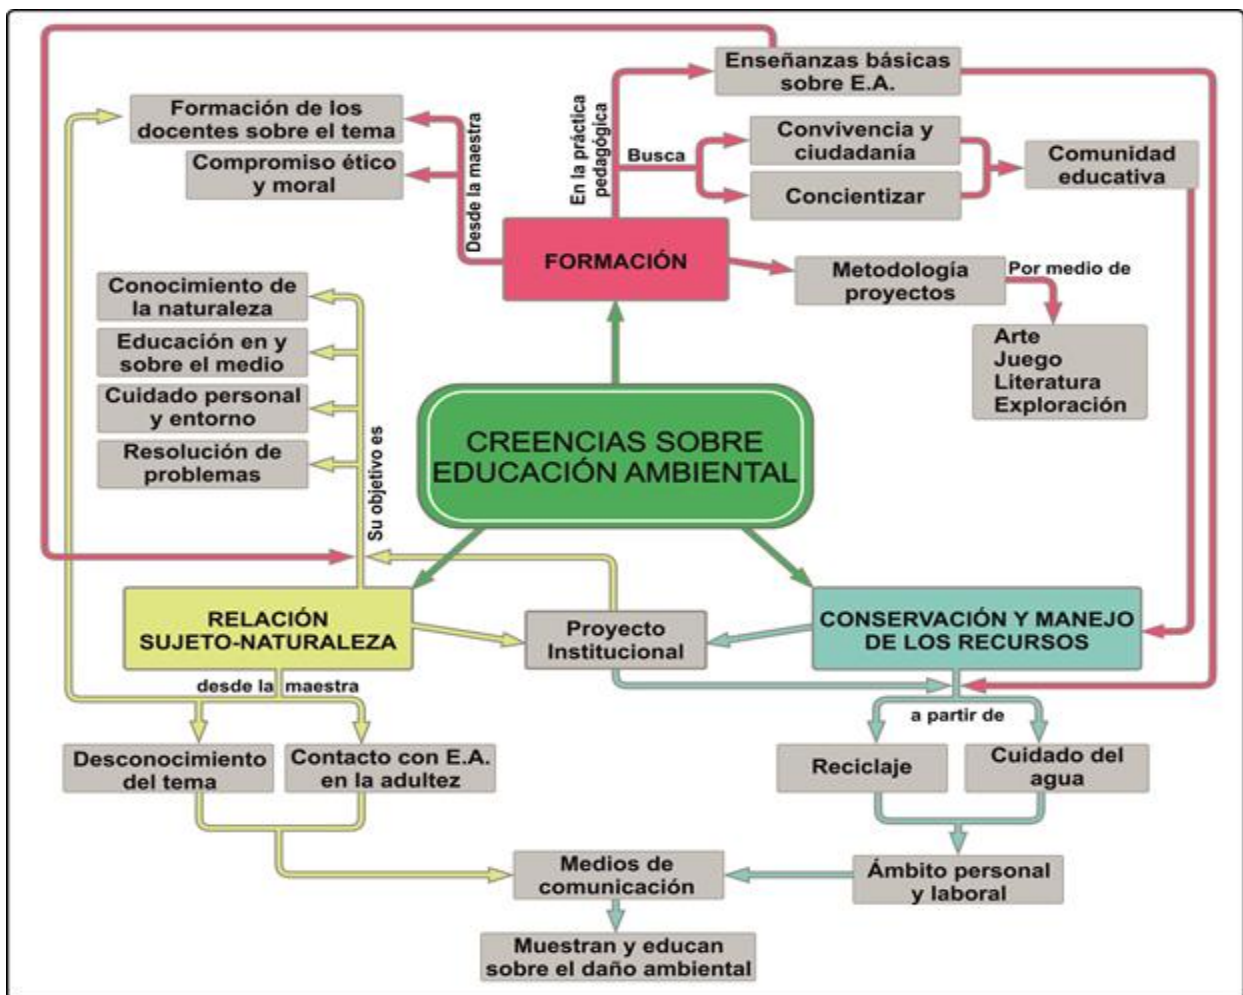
Enseñanzas básicas sobre E.A.

Formación de los docentes sobre el tema

Compromiso ético y moral

Desde la maestra

En la práctica pedagógica

Busca

Convivencia y ciudadanía

Concientizar

Comunidad educativa

FORMACIÓN

Metodología proyectos

Por medio de

Arte
Juego
Literatura
Exploración

Conocimiento de la naturaleza

Educación en y sobre el medio

Cuidado personal y entorno

Resolución de problemas

Su objetivo es

CREENCIAS SOBRE EDUCACIÓN AMBIENTAL

RELACIÓN SUJETO-NATURALEZA

Proyecto Institucional

CONSERVACIÓN Y MANEJO DE LOS RECURSOS

desde la maestra

a partir de

Desconocimiento del tema

Contacto con E.A. en la adultez

Reciclaje

Cuidado del agua

Medios de comunicación

Ámbito personal y laboral

Muestran y educan sobre el daño ambiental